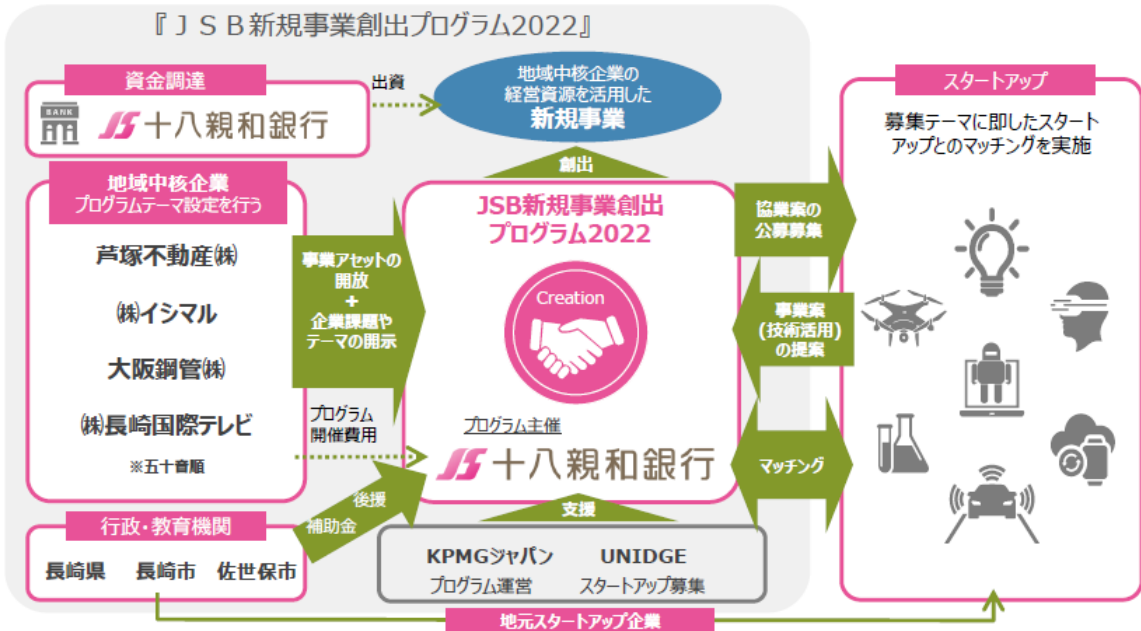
『ＪＳＢ新規事業創出プログラム2022』

資金調達

BANK

十八親和銀行

出資

地域中核企業の経営資源を活用した新規事業

創出

地域中核企業
プログラムテーマ設定を行う

芦塚不動産㈱

㈱イシマル

大阪鋼管㈱

㈱長崎国際テレビ

※五十音順

事業アセットの開放
+
企業課題やテーマの開示

プログラム開催費用

JSB新規事業創出プログラム2022

Creation

プログラム主催

十八親和銀行

協業案の公募募集

事業案（技術活用）の提案

マッチング

スタートアップ

募集テーマに即したスタートアップとのマッチングを実施

行政・教育機関

長崎県　長崎市　佐世保市

後援

補助金

支援

KPMGジャパン
プログラム運営

UNIDGE
スタートアップ募集

地元スタートアップ企業